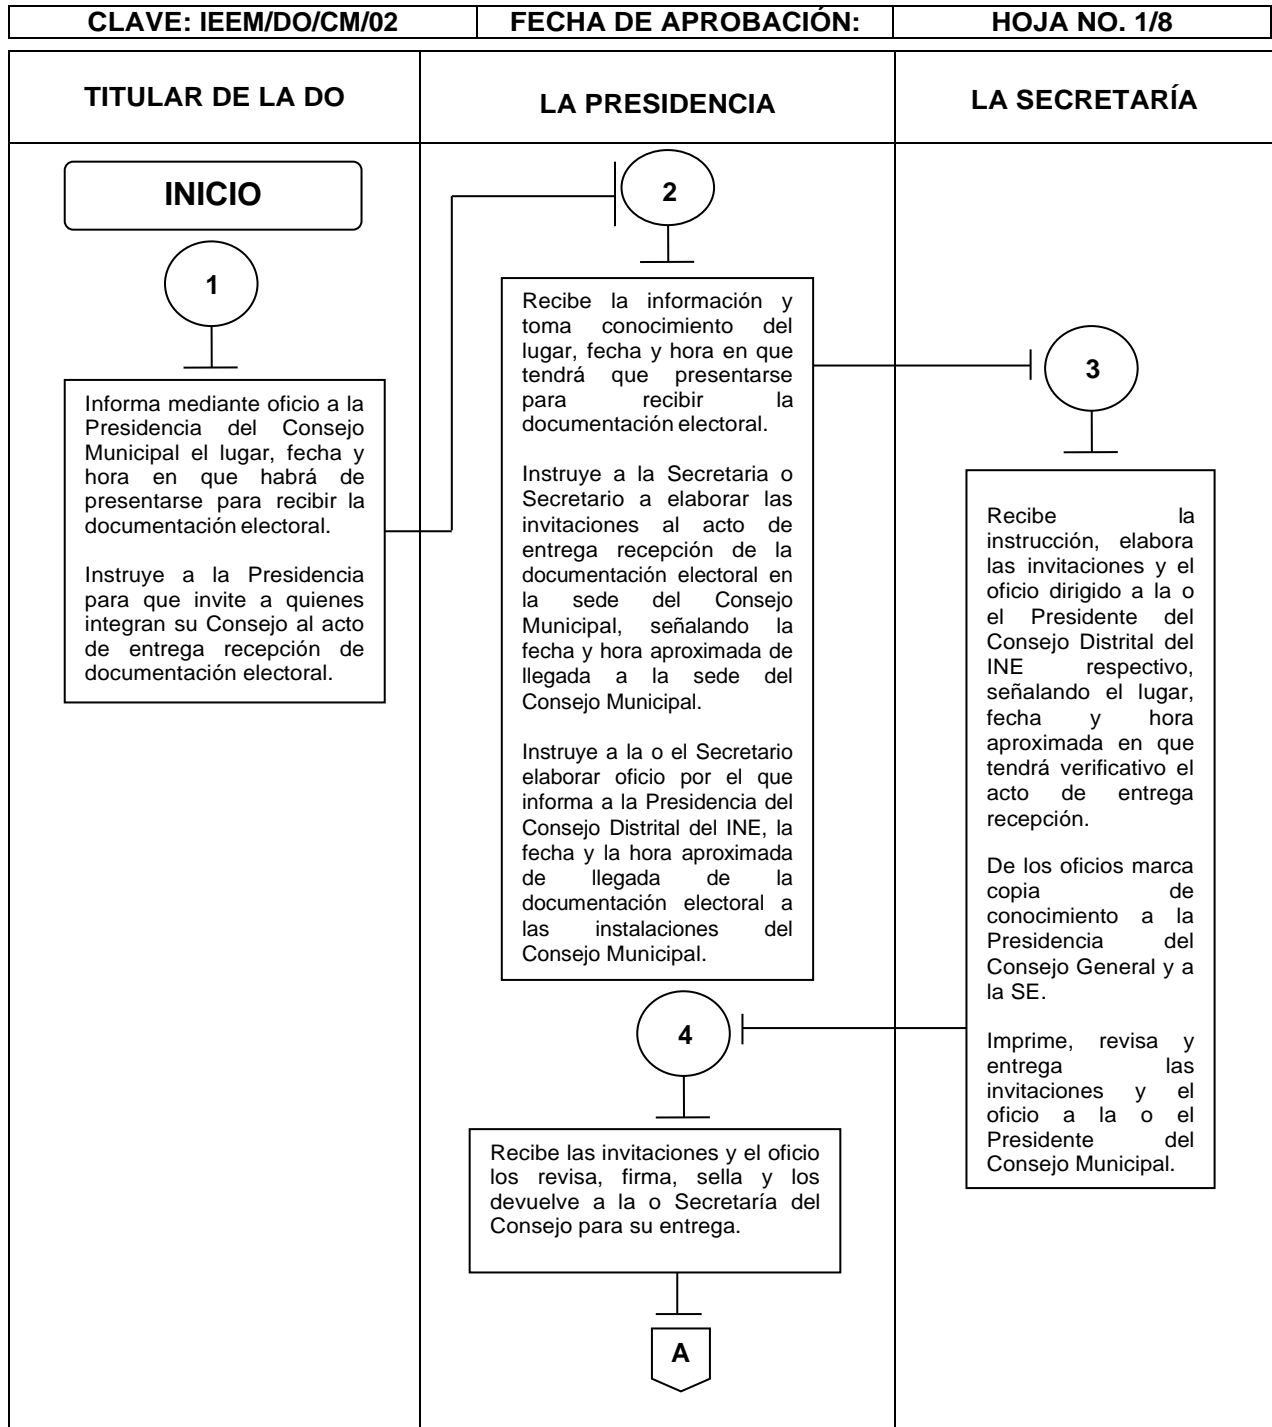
| CLAVE: IEEM/DO/CM/02 | FECHA DE APROBACIÓN: | HOJA NO. 1/8 |
|---|---|---|

TITULAR DE LA DO

LA PRESIDENCIA

LA SECRETARÍA

INICIO

1

Informa mediante oficio a la Presidencia del Consejo Municipal el lugar, fecha y hora en que habrá de presentarse para recibir la documentación electoral.

Instruye a la Presidencia para que invite a quienes integran su Consejo al acto de entrega recepción de documentación electoral.

2

Recibe la información y toma conocimiento del lugar, fecha y hora en que tendrá que presentarse para recibir la documentación electoral.

Instruye a la Secretaria o Secretario a elaborar las invitaciones al acto de entrega recepción de la documentación electoral en la sede del Consejo Municipal, señalando la fecha y hora aproximada de llegada a la sede del Consejo Municipal.

Instruye a la o el Secretario elaborar oficio por el que informa a la Presidencia del Consejo Distrital del INE, la fecha y la hora aproximada de llegada de la documentación electoral a las instalaciones del Consejo Municipal.

3

Recibe la instrucción, elabora las invitaciones y el oficio dirigido a la o el Presidente del Consejo Distrital del INE respectivo, señalando el lugar, fecha y hora aproximada en que tendrá verificativo el acto de entrega recepción.

De los oficios marca copia de conocimiento a la Presidencia del Consejo General y a la SE.

Imprime, revisa y entrega las invitaciones y el oficio a la o el Presidente del Consejo Municipal.

4

Recibe las invitaciones y el oficio los revisa, firma, sella y los devuelve a la o Secretaría del Consejo para su entrega.

A